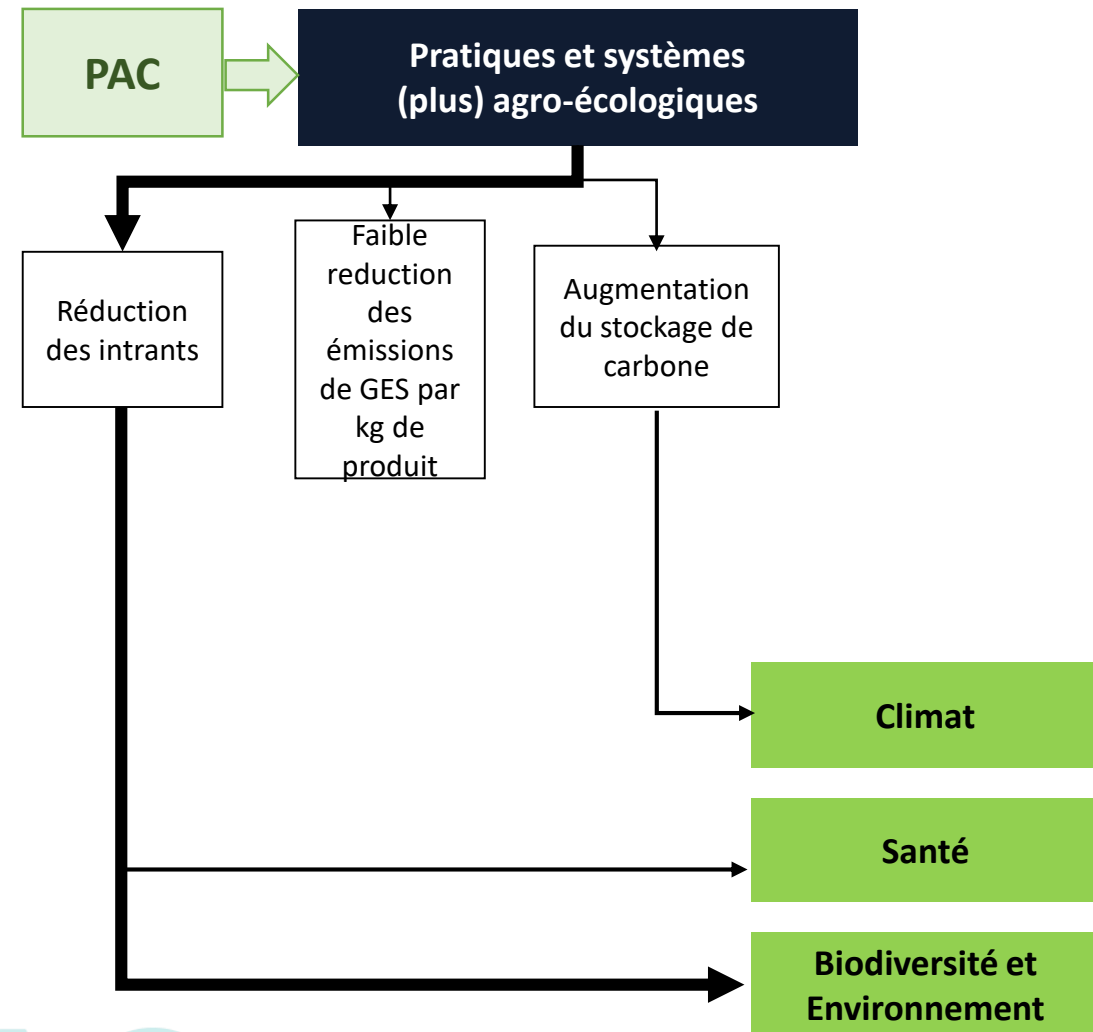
PAC

Pratiques et systèmes (plus) agro-écologiques

Réduction des intrants

Faible reduction des émissions de GES par kg de produit

Augmentation du stockage de carbone

Climat

Santé

Biodiversité et Environnement